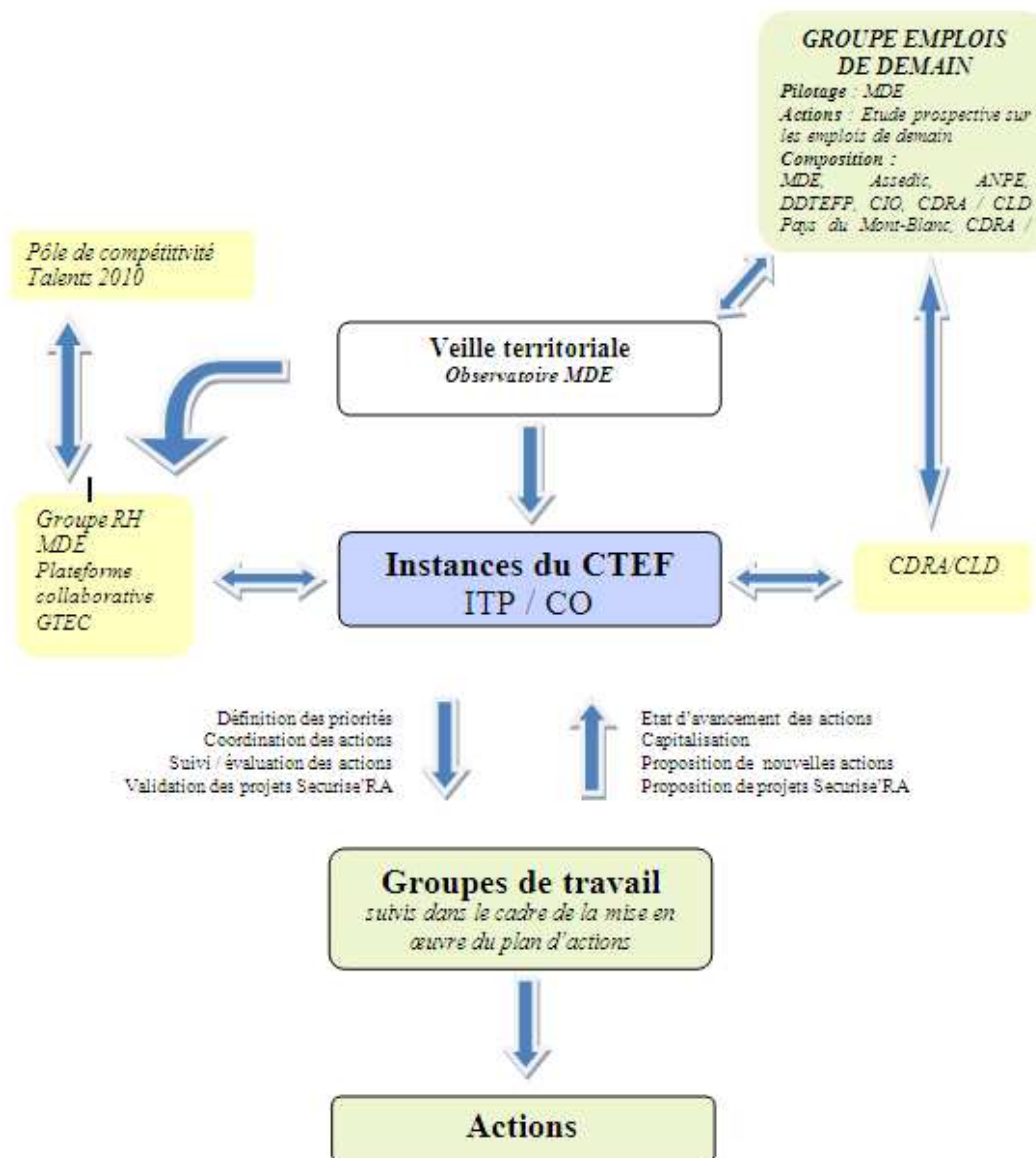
GROUPE EMPLOIS DE DEMAIN
Pilotage : MDE
Actions : Etude prospective sur les emplois de demain
Composition :
MDE, Assedic, ANPE, DDTEFP, CIO, CDRA / CLD Pays du Mont-Blanc, CDRA /

Pôle de compétitivité
Talents 2010

Veille territoriale
Observatoire MDE

Groupe RH
MDE
Plateforme collaborative
GTEC

Instances du CTEF
ITP / CO

CDRA/CLD

Définition des priorités
Coordination des actions
Suivi / évaluation des actions
Validation des projets Securise'RA

Etat d'avancement des actions
Capitalisation
Proposition de nouvelles actions
Proposition de projets Securise'RA

Groupes de travail
suivis dans le cadre de la mise en œuvre du plan d'actions

Actions